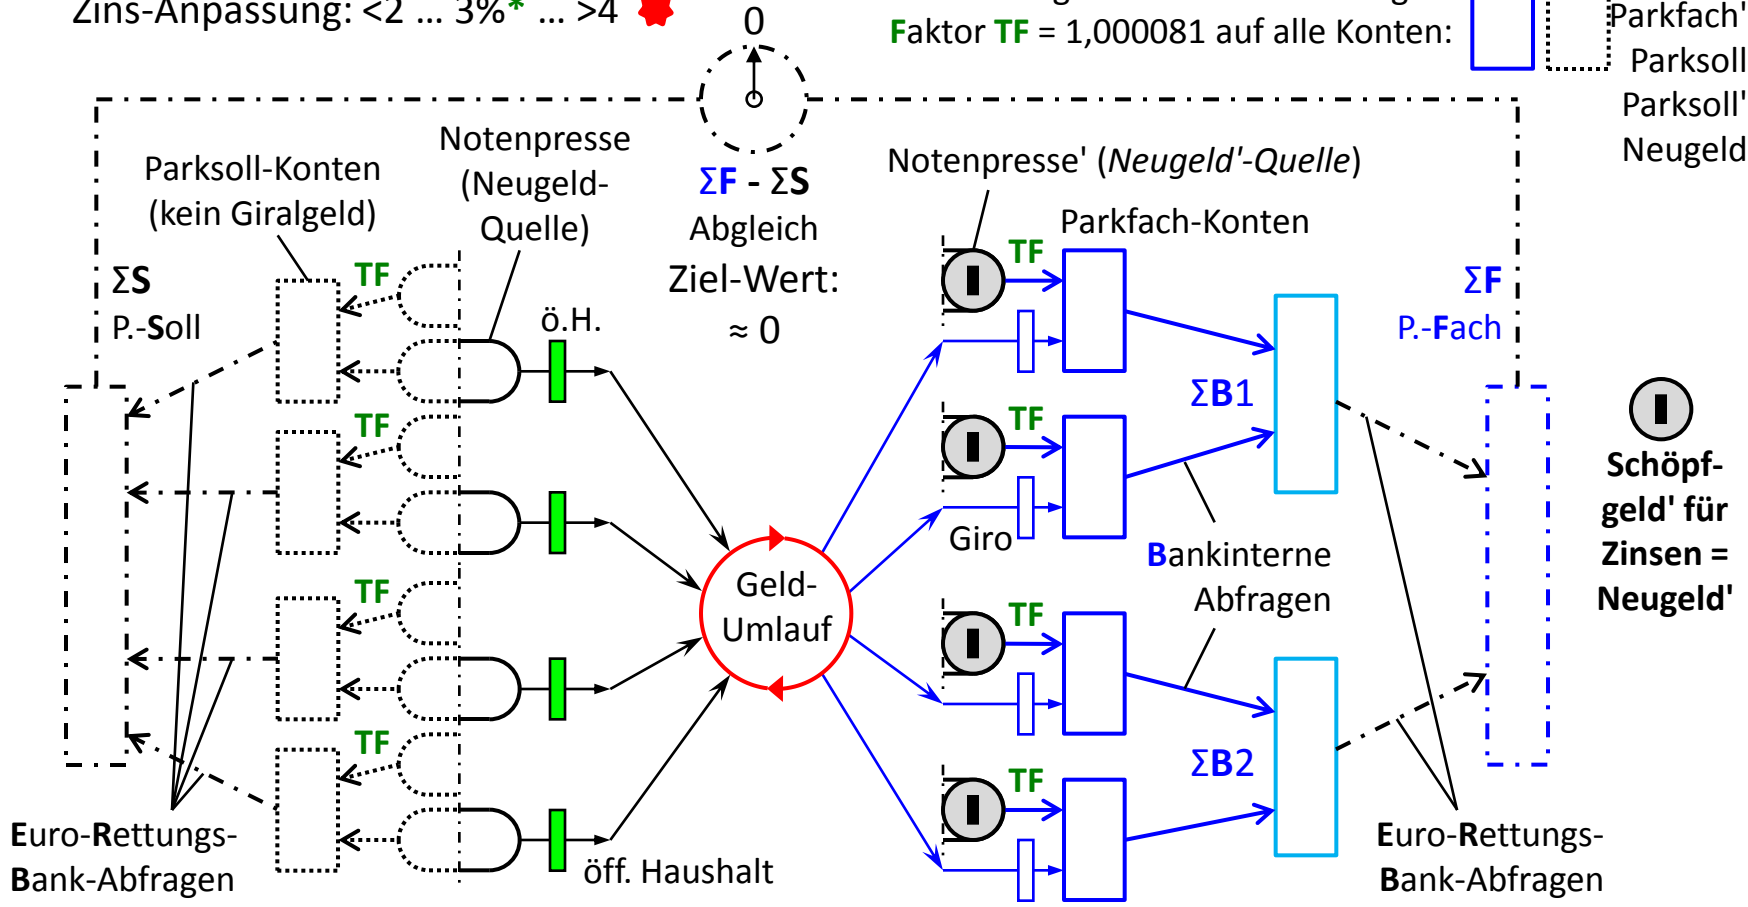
Zins-Anpassung: <2 ... 3%* ... >4

0

Faktor TF = 1,000081 auf alle Konten:

Parkfach'
Parksoll
Parksoll'
Neugeld

Parksoll-Konten (kein Giralgeld)

Notenpresse (Neugeld-Quelle)

ΣF - ΣS Abgleich

Ziel-Wert: ≈ 0

Notenpresse' (Neugeld'-Quelle)

Parkfach-Konten

ΣS
P.-Soll

TF

ö.H.

TF

ΣF
P.-Fach

ΣB1

TF

TF

Giro

Geld-Umlauf

Bankinterne Abfragen

Schöpf-geld' für Zinsen = Neugeld'

TF

TF

TF

ΣB2

TF

Euro-Rettungs-Bank-Abfragen

öff. Haushalt

Euro-Rettungs-Bank-Abfragen